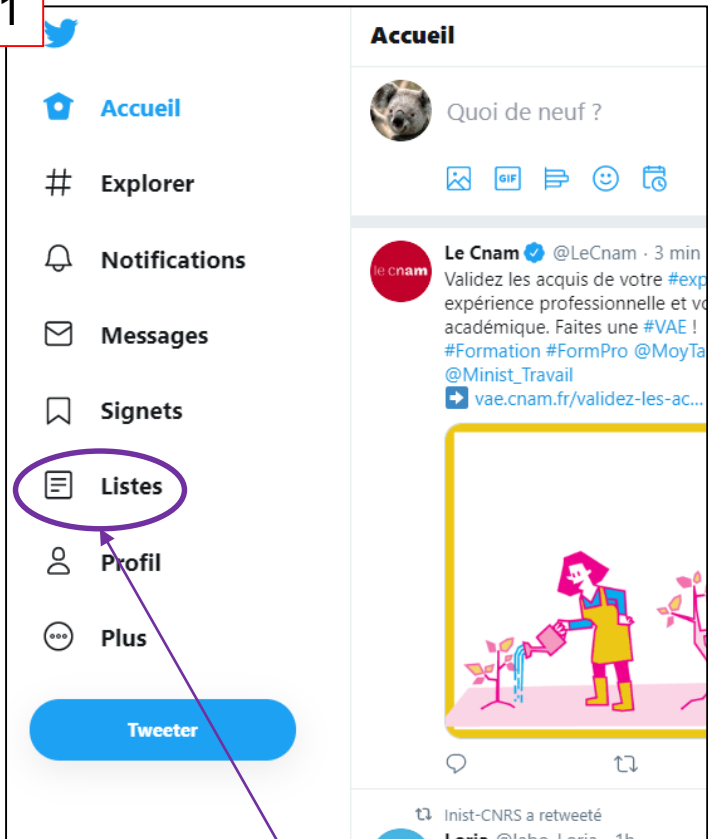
1

Accueil

Explorer

Notifications

Messages

Signets

Listes

Profil

Plus

Tweeter

Accueil

Quoi de neuf ?

GIF

le cnam

Le Cnam @LeCnam · 3 min

Validez les acquis de votre #exp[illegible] expérience professionnelle et vo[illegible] académique. Faites une #VAE ! #Formation #FormPro @MoyTa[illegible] @Minist_Travail
vae.cnam.fr/validez-les-ac...

Inist-CNRS a retweeté

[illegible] @labo_Loria · 1h